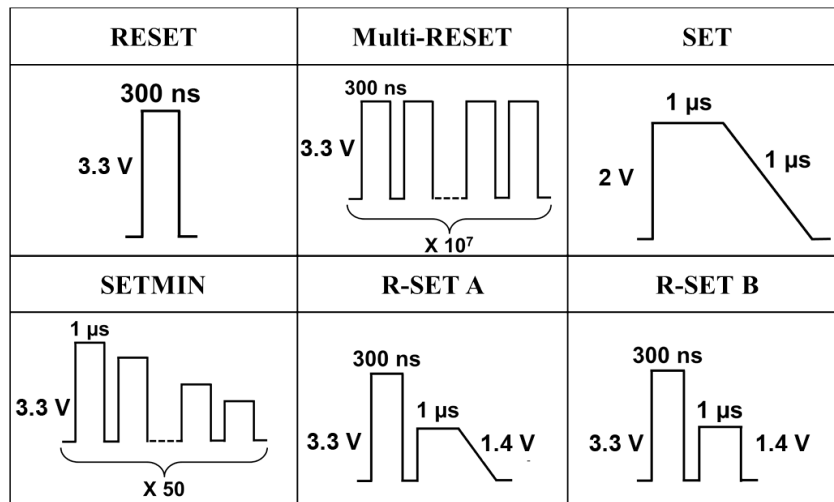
| RESET | Multi-RESET | SET |
|---|---|---|
| 300 ns<br>3.3 V | 300 ns<br>3.3 V<br>X $10^7$ | 1 µs<br>1 µs<br>2 V |
| **SETMIN** | **R-SET A** | **R-SET B** |
| 1 µs<br>3.3 V<br>X 50 | 300 ns<br>1 µs<br>3.3 V<br>1.4 V | 300 ns<br>1 µs<br>3.3 V<br>1.4 V |